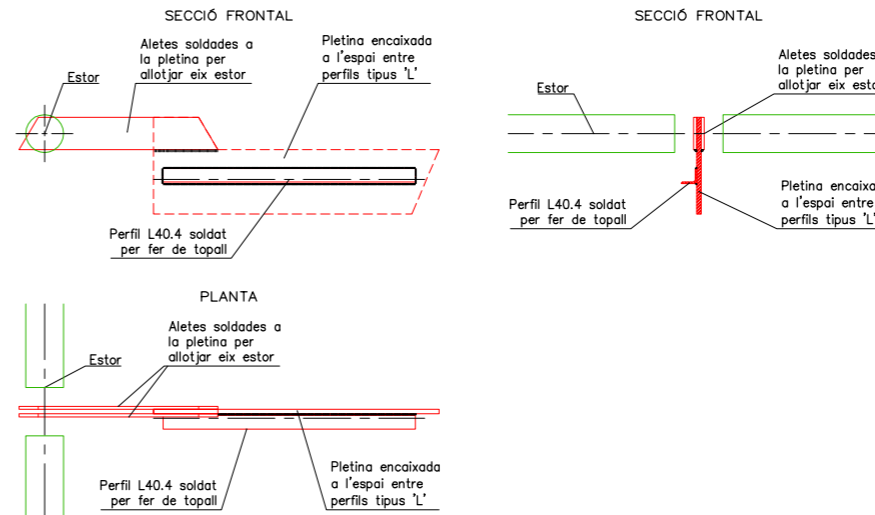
SECCIÓ FRONTAL

Aletes soldades a la pletina per allotjar eix estor

Pletina encaixada a l'espai entre perfils tipus 'L'

Estor

Perfil L40.4 soldat per fer de topall

SECCIÓ FRONTAL

Aletes soldades la pletina per allotjar eix esto

Estor

Perfil L40.4 soldat per fer de topall

Pletina encaixa a l'espai entre perfils tipus 'L'

PLANTA

Aletes soldades a la pletina per allotjar eix estor

Estor

Perfil L40.4 soldat per fer de topall

Pletina encaixada a l'espai entre perfils tipus 'L'